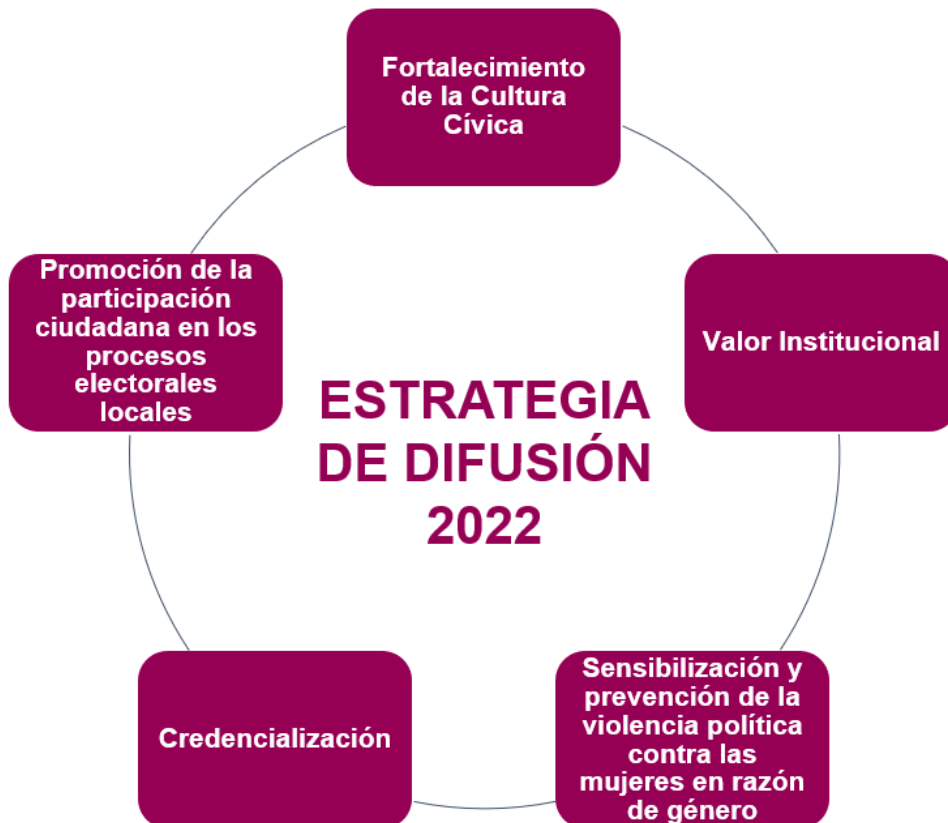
ESTRATEGIA DE DIFUSIÓN 2022

Fortalecimiento de la Cultura Cívica

Valor Institucional

Sensibilización y prevención de la violencia política contra las mujeres en razón de género

Credencialización

Promoción de la participación ciudadana en los procesos electorales locales